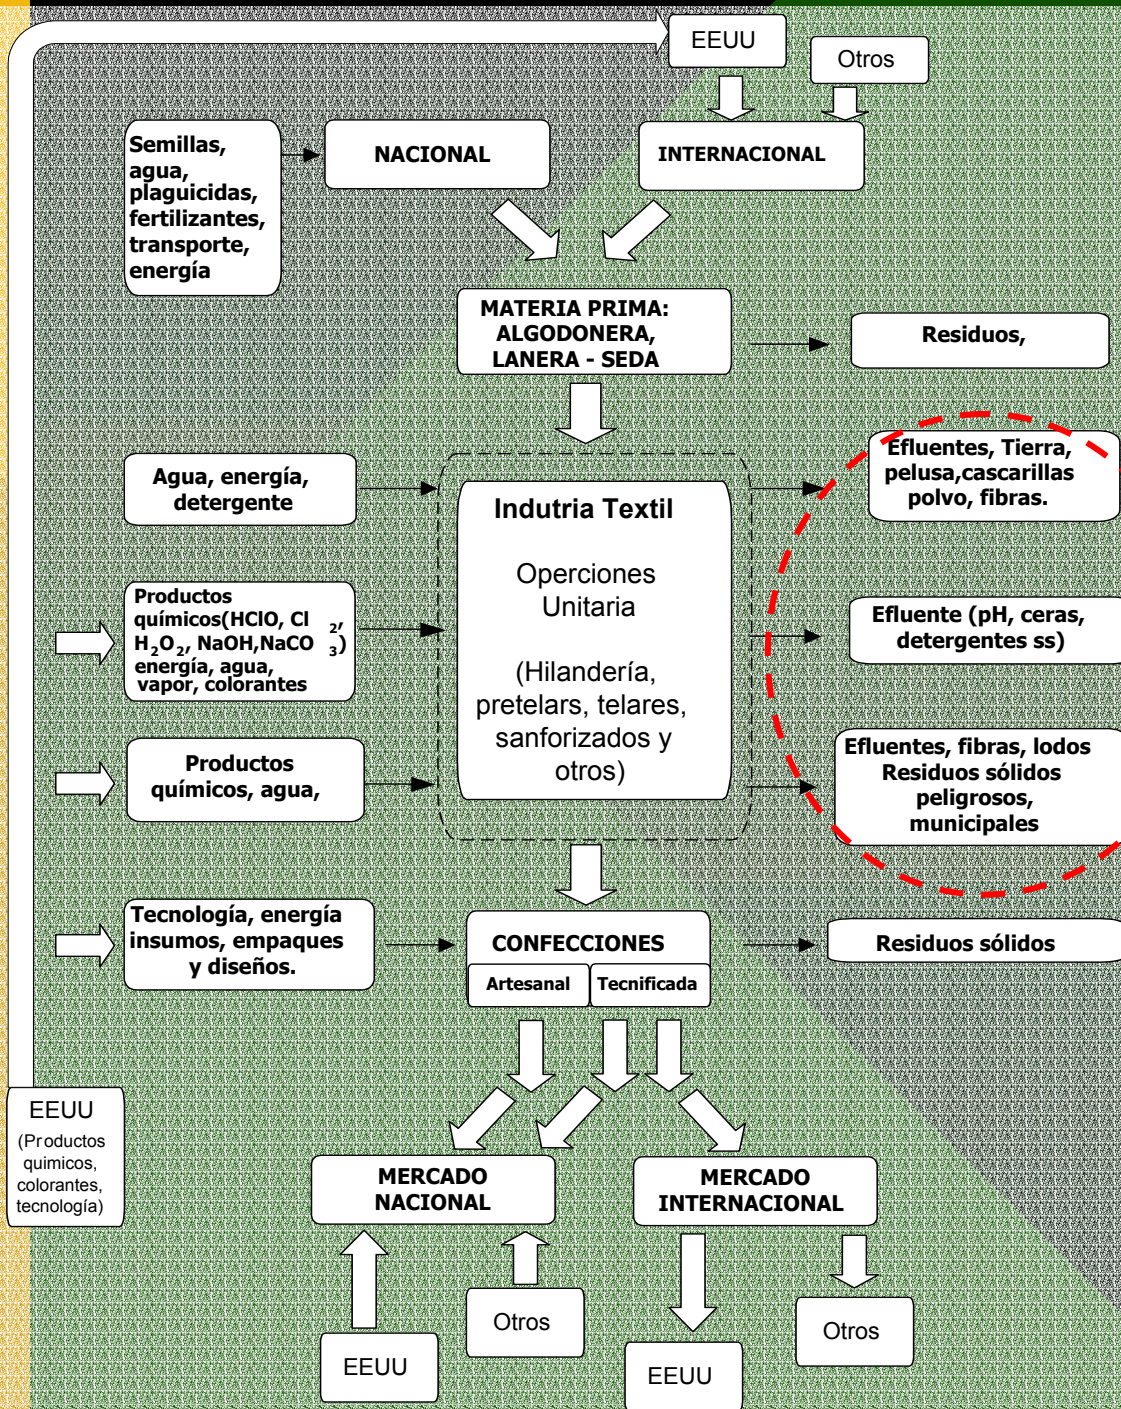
EEUU

Otros

Semillas, agua, plaguicidas, fertilizantes, transporte, energía

NACIONAL

INTERNACIONAL

MATERIA PRIMA: ALGODONERA, LANERA - SEDA

Residuos,

Agua, energía, detergente

Indutria Textil

Operciones Unitaria

(Hilandería, pretelars, telares, sanforizados y otros)

Efluentes, Tierra, pelusa,cascarillas polvo, fibras.

Productos químicos(HClO, $Cl_2$, $H_2O_2$, NaOH,$NaCO_3$) energía, agua, vapor, colorantes

Efluente (pH, ceras, detergentes ss)

Productos químicos, agua,

Efluentes, fibras, lodos Residuos sólidos peligrosos, municipales

Tecnología, energía insumos, empaques y diseños.

CONFECCIONES

Artesanal

Tecnificada

Residuos sólidos

EEUU
(Productos quimicos, colorantes, tecnología)

MERCADO NACIONAL

MERCADO INTERNACIONAL

Otros

Otros

EEUU

EEUU